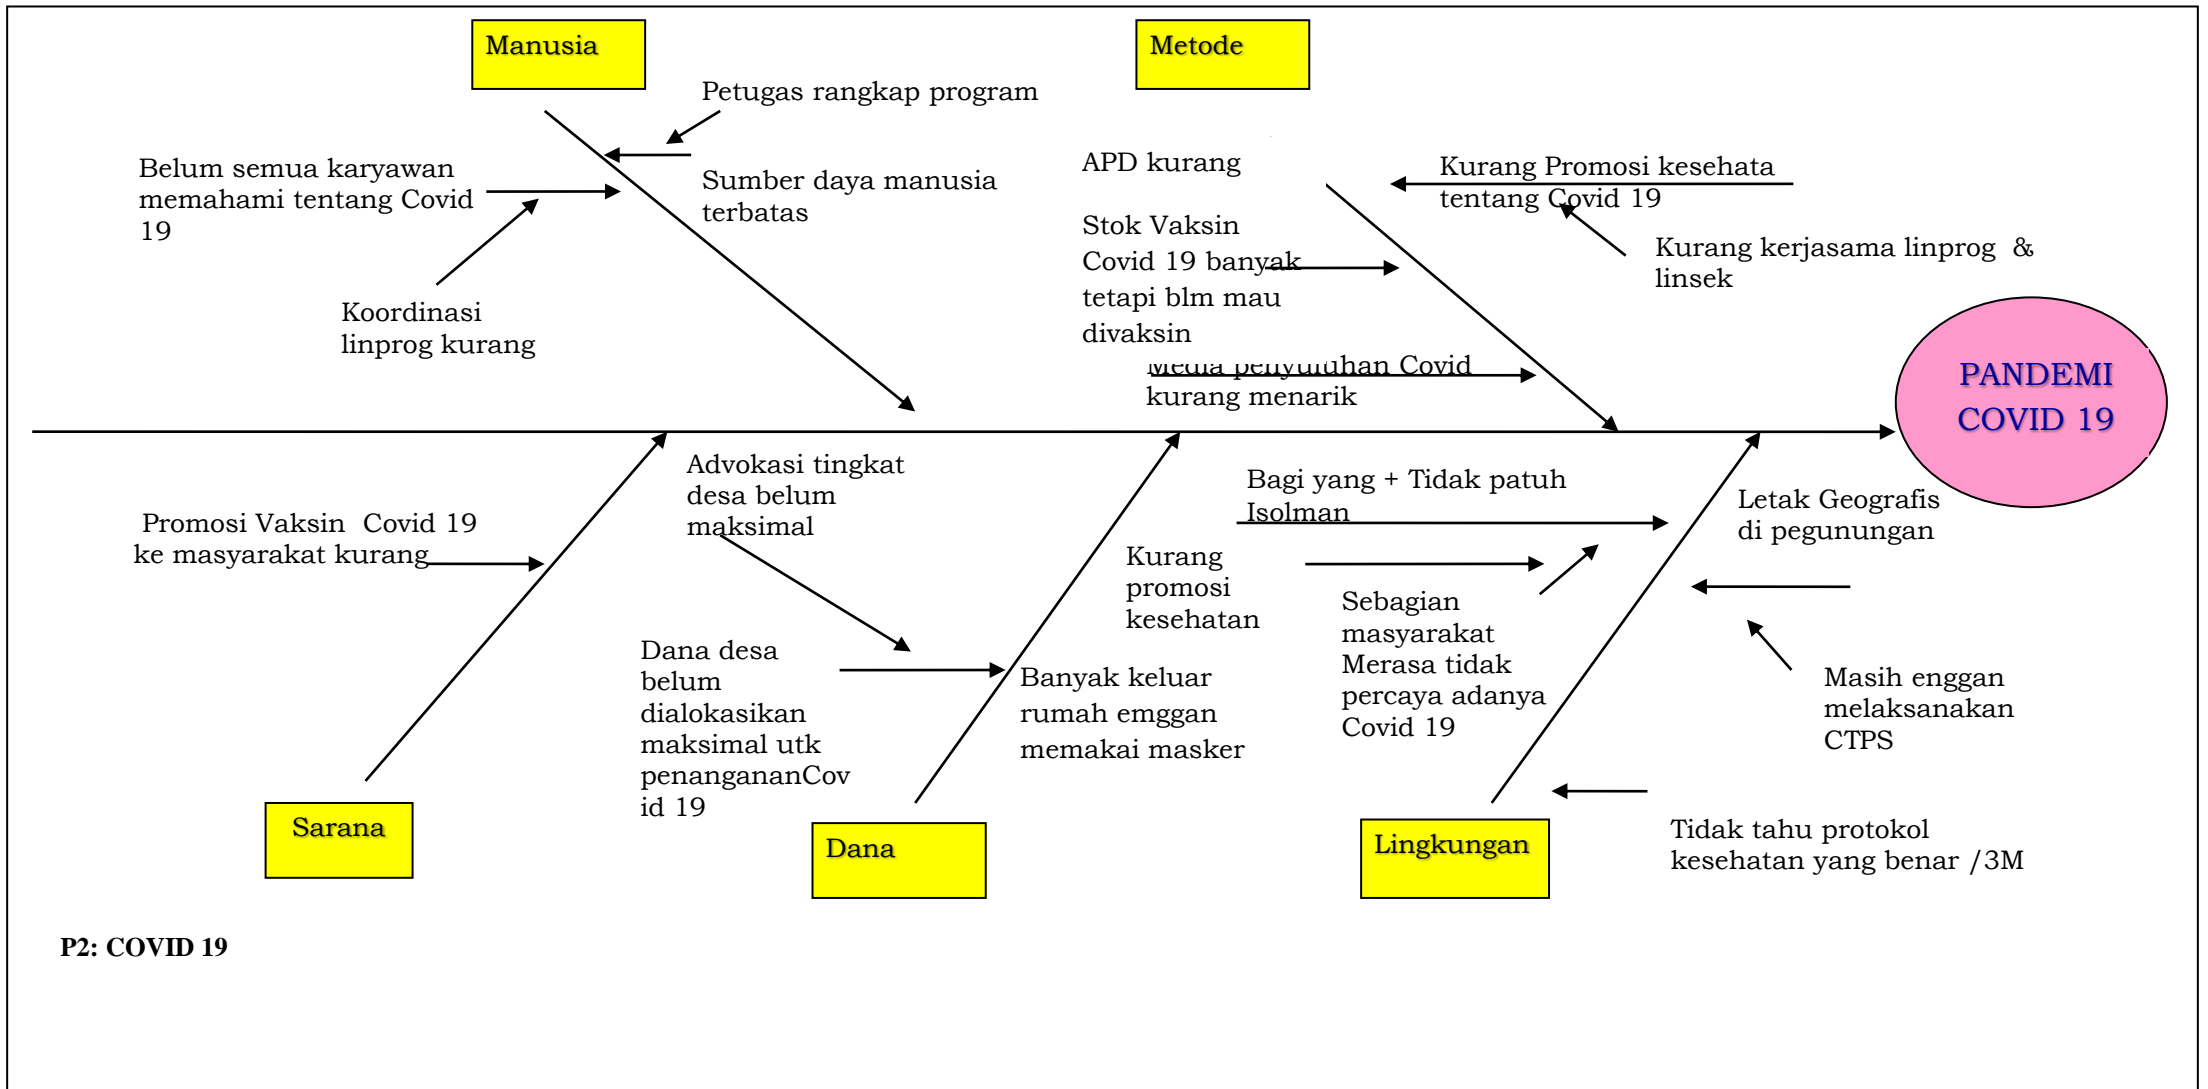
Manusia

Metode

Petugas rangkap program

Belum semua karyawan memahami tentang Covid 19

Sumber daya manusia terbatas

Koordinasi linprog kurang

APD kurang

Kurang Promosi kesehata tentang Covid 19

Stok Vaksin Covid 19 banyak tetapi blm mau divaksin

Kurang kerjasama linprog & linsek

Media penyuluhan Covid kurang menarik

PANDEMI COVID 19

Advokasi tingkat desa belum maksimal

Bagi yang + Tidak patuh Isolman

Letak Geografis di pegunungan

Promosi Vaksin Covid 19 ke masyarakat kurang

Kurang promosi kesehatan

Sebagian masyarakat Merasa tidak percaya adanya Covid 19

Dana desa belum dialokasikan maksimal utk penangananCovid 19

Banyak keluar rumah emggan memakai masker

Masih enggan melaksanakan CTPS

Tidak tahu protokol kesehatan yang benar /3M

Sarana

Dana

Lingkungan

P2: COVID 19